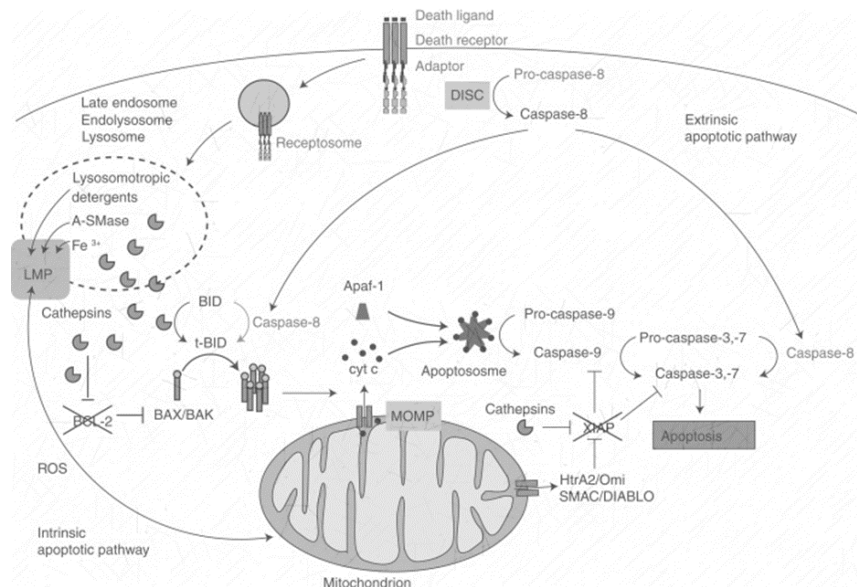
Death ligand
Death receptor
Adaptor
Pro-caspase-8
DISC
Caspase-8
Late endosome
Endolysosome
Lysosome
Receptosome
Extrinsic apoptotic pathway
Lysosomotropic detergents
A-SMase
Fe $^{3+}$
LMP
Cathepsins
BID
Caspase-8
t-BID
Apaf-1
Pro-caspase-9
Caspase-9
Pro-caspase-3,-7
Caspase-8
Caspase-3,-7
cyt c
Apoptosome
BCL-2
BAX/BAK
MOMP
Cathepsins
XIAP
Apoptosis
ROS
HtrA2/Omi
SMAC/DIABLO
Intrinsic apoptotic pathway
Mitochondrion